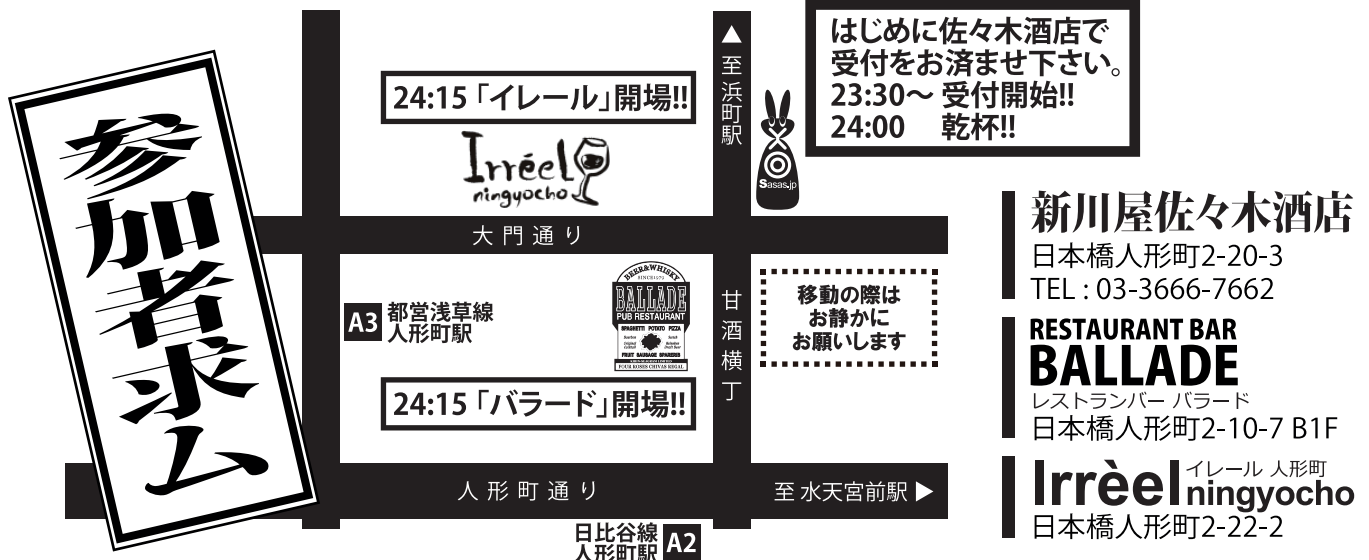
参加者求ム

24:15「イレール」開場!!

Irréel ningyocho

▲至浜町駅

はじめに佐々木酒店で受付をお済ませ下さい。
23:30～ 受付開始!!
24:00　乾杯!!

Sasas.jp

大門通り

A3 都営浅草線 人形町駅

BEER&WHISKY BALLADE PUB RESTAURANT SPAGHETTI POTATO PIZZA FRUIT SAUSAGE SPARERIBS FOUR ROSES CHIVAS REGAL

甘酒横丁

移動の際はお静かにお願いします

24:15「バラード」開場!!

人形町通り

至水天宮前駅▶

日比谷線 人形町駅 A2

新川屋佐々木酒店
日本橋人形町2-20-3
TEL : 03-3666-7662

RESTAURANT BAR
BALLADE
レストランバー バラード
日本橋人形町2-10-7 B1F

Irrèel ningyocho イレール 人形町
日本橋人形町2-22-2